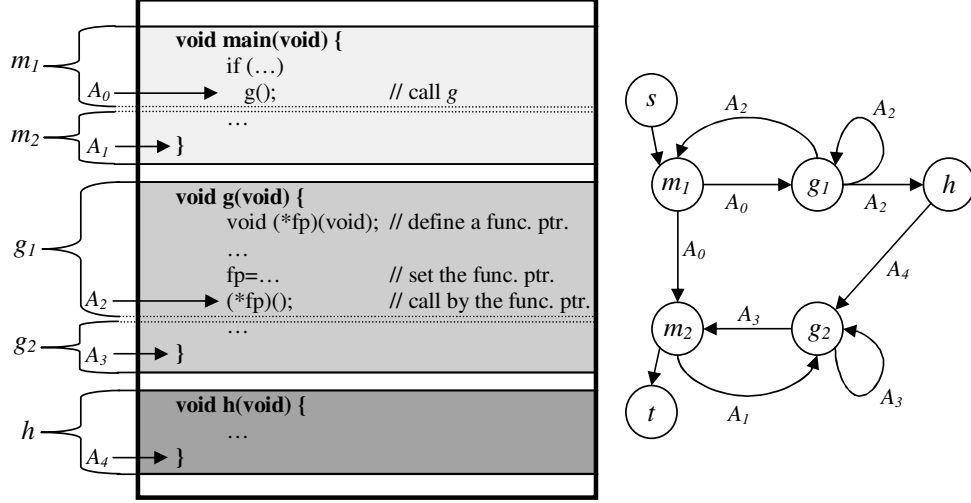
$m_1$
$A_0$
$m_2$
$A_1$

**void main(void) {**
if (…)
g(); // call *g*
…
**}**

$g_1$
$A_2$
$g_2$
$A_3$

**void g(void) {**
void (*fp)(void); // define a func. ptr.
…
fp=… // set the func. ptr.
(*fp)(); // call by the func. ptr.
…
**}**

$h$
$A_4$

**void h(void) {**
…
**}**

$s$
$A_2$
$A_2$
$m_1$
$g_1$
$h$
$A_0$
$A_2$
$A_0$
$A_4$
$m_2$
$A_3$
$g_2$
$t$
$A_1$
$A_3$